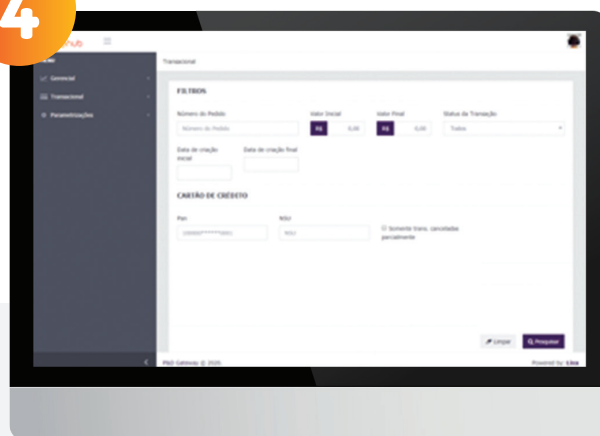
4

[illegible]hub

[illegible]

Gerencial

Transacional

Parametrizações

Transacional

FILTROS

Número do Pedido

Número do Pedido

Valor Inicial

R$ 0,00

Valor Final

R$ 0,00

Status da Transação

Todos

Data de criação inicial

Data de criação final

CARTÃO DE CRÉDITO

Pan

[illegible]

NSU

NSU

Somente trans. canceladas parcialmente

Limpar

Pesquisar

PAD Gateway @ 2020

Powered by: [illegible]